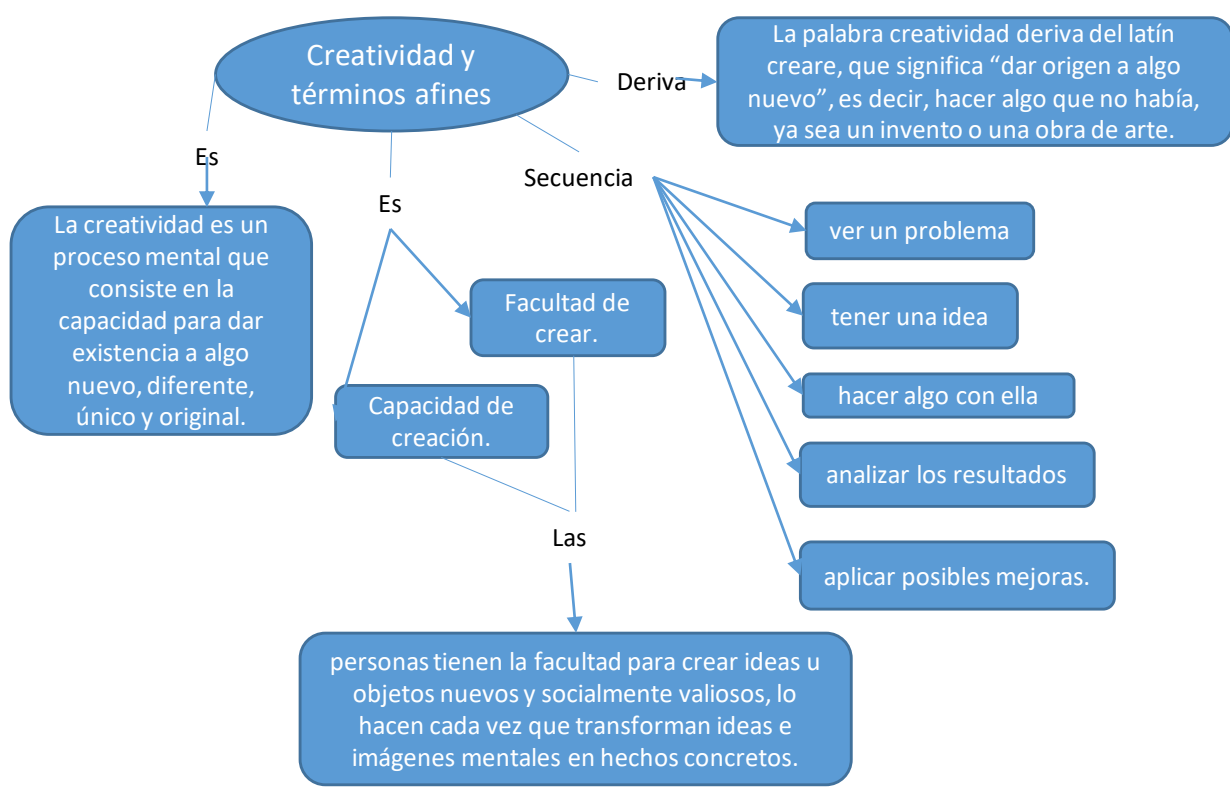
Creatividad y términos afines

Deriva

La palabra creatividad deriva del latín creare, que significa “dar origen a algo nuevo”, es decir, hacer algo que no había, ya sea un invento o una obra de arte.

Es

La creatividad es un proceso mental que consiste en la capacidad para dar existencia a algo nuevo, diferente, único y original.

Es

Facultad de crear.

Capacidad de creación.

Secuencia

ver un problema

tener una idea

hacer algo con ella

analizar los resultados

aplicar posibles mejoras.

Las

personas tienen la facultad para crear ideas u objetos nuevos y socialmente valiosos, lo hacen cada vez que transforman ideas e imágenes mentales en hechos concretos.